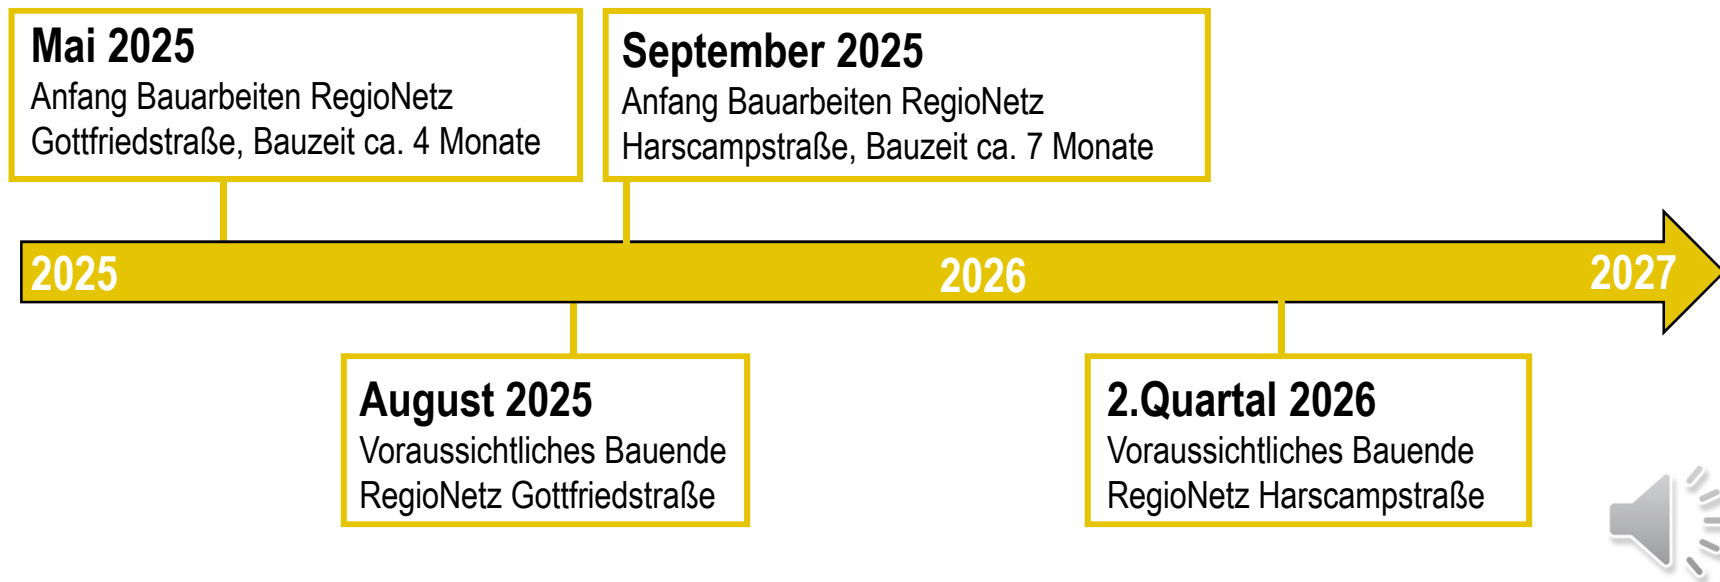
Mai 2025
Anfang Bauarbeiten RegioNetz Gottfriedstraße, Bauzeit ca. 4 Monate

September 2025
Anfang Bauarbeiten RegioNetz Harscampstraße, Bauzeit ca. 7 Monate

2025

2026

2027

August 2025
Voraussichtliches Bauende RegioNetz Gottfriedstraße

2.Quartal 2026
Voraussichtliches Bauende RegioNetz Harscampstraße